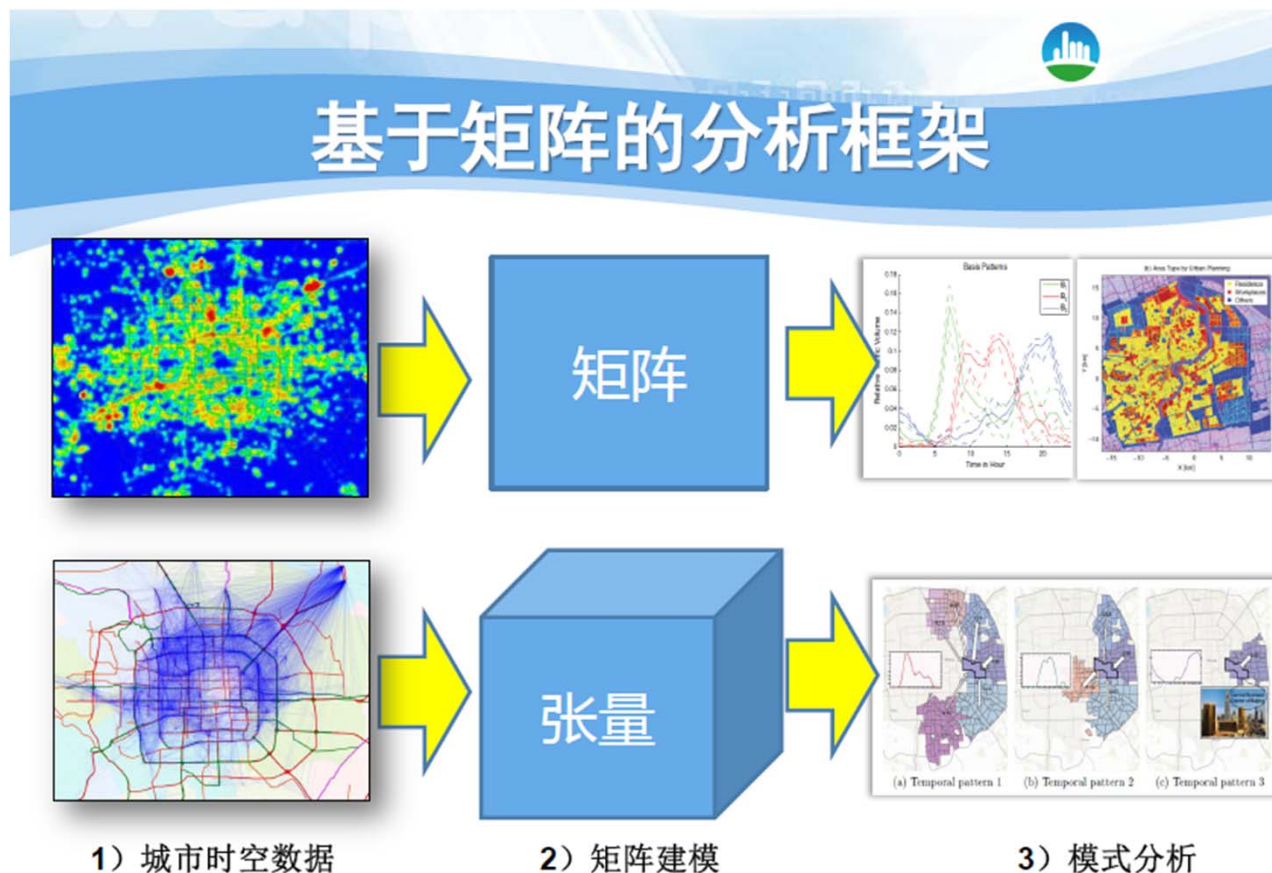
基于矩阵的分析框架

矩阵

Basis Patterns

$B_1$
$B_2$
$B_3$

0.18
0.16
0.14
0.12
0.1
0.08
0.06
0.04
0.02
0

Relative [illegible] Volume

0 5 10 15 20

Time in Hour

(b) Area Type for Urban Planning

Residence
Workplaces
Others

Y (km)

X (km)

张量

(a) Temporal pattern 1

(b) Temporal pattern 2

(c) Temporal pattern 3

1）城市时空数据

2）矩阵建模

3）模式分析